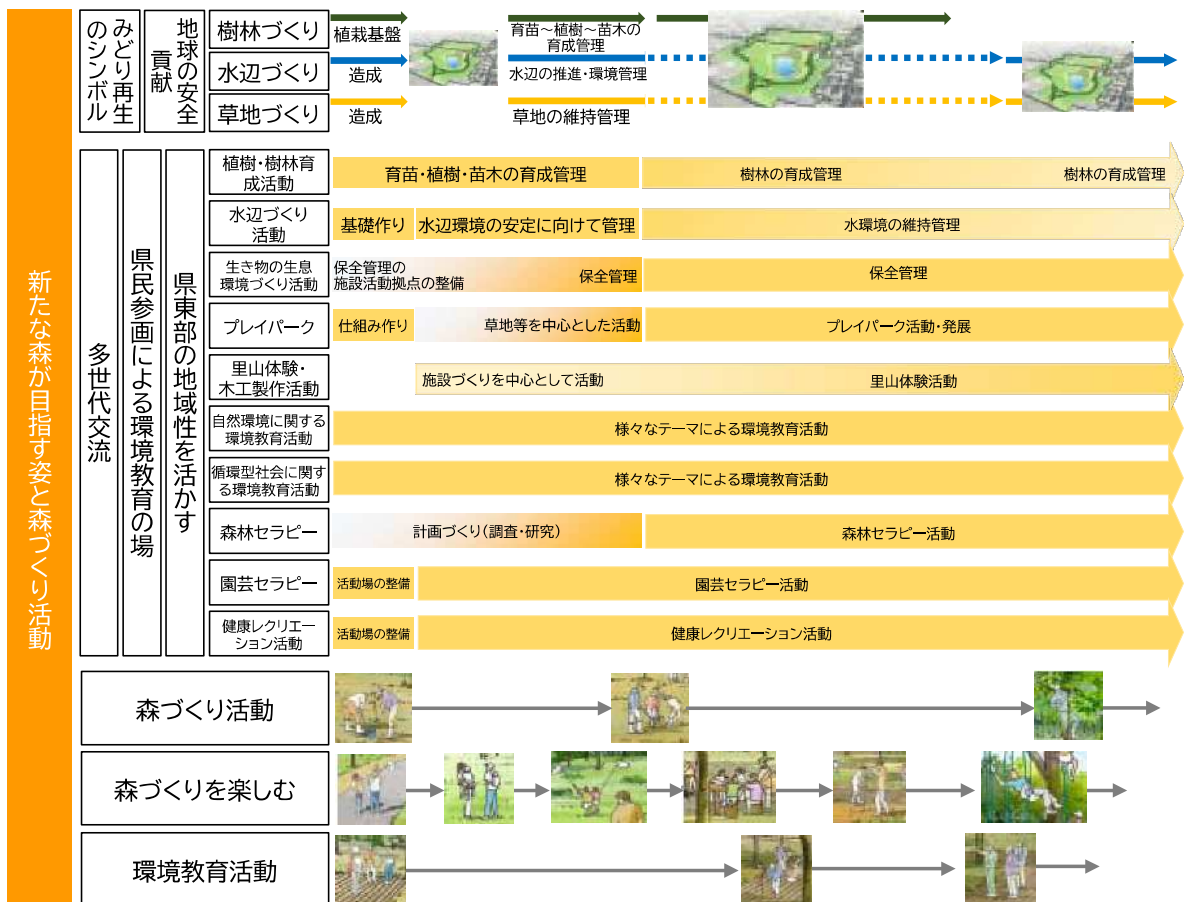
新たな森が目指す姿と森づくり活動

みどり再生のシンボル

地球の安全貢献

樹林づくり
植栽基盤
育苗～植樹～苗木の育成管理

水辺づくり
造成
水辺の推進・環境管理

草地づくり
造成
草地の維持管理

多世代交流

県民参画による環境教育の場

県東部の地域性を活かす

| | | |
|---|---|---|
| 植樹・樹林育成活動 | 育苗・植樹・苗木の育成管理 | 樹林の育成管理　樹林の育成管理 |
| 水辺づくり活動 | 基礎作り　水辺環境の安定に向けて管理 | 水環境の維持管理 |
| 生き物の生息環境づくり活動 | 保全管理の施設活動拠点の整備　保全管理 | 保全管理 |
| プレイパーク | 仕組み作り　草地等を中心とした活動 | プレイパーク活動・発展 |
| 里山体験・木工製作活動 | 施設づくりを中心として活動 | 里山体験活動 |
| 自然環境に関する環境教育活動 | 様々なテーマによる環境教育活動 | |
| 循環型社会に関する環境教育活動 | 様々なテーマによる環境教育活動 | |
| 森林セラピー | 計画づくり（調査・研究） | 森林セラピー活動 |
| 園芸セラピー | 活動場の整備 | 園芸セラピー活動 |
| 健康レクリエーション活動 | 活動場の整備 | 健康レクリエーション活動 |

森づくり活動

森づくりを楽しむ

環境教育活動